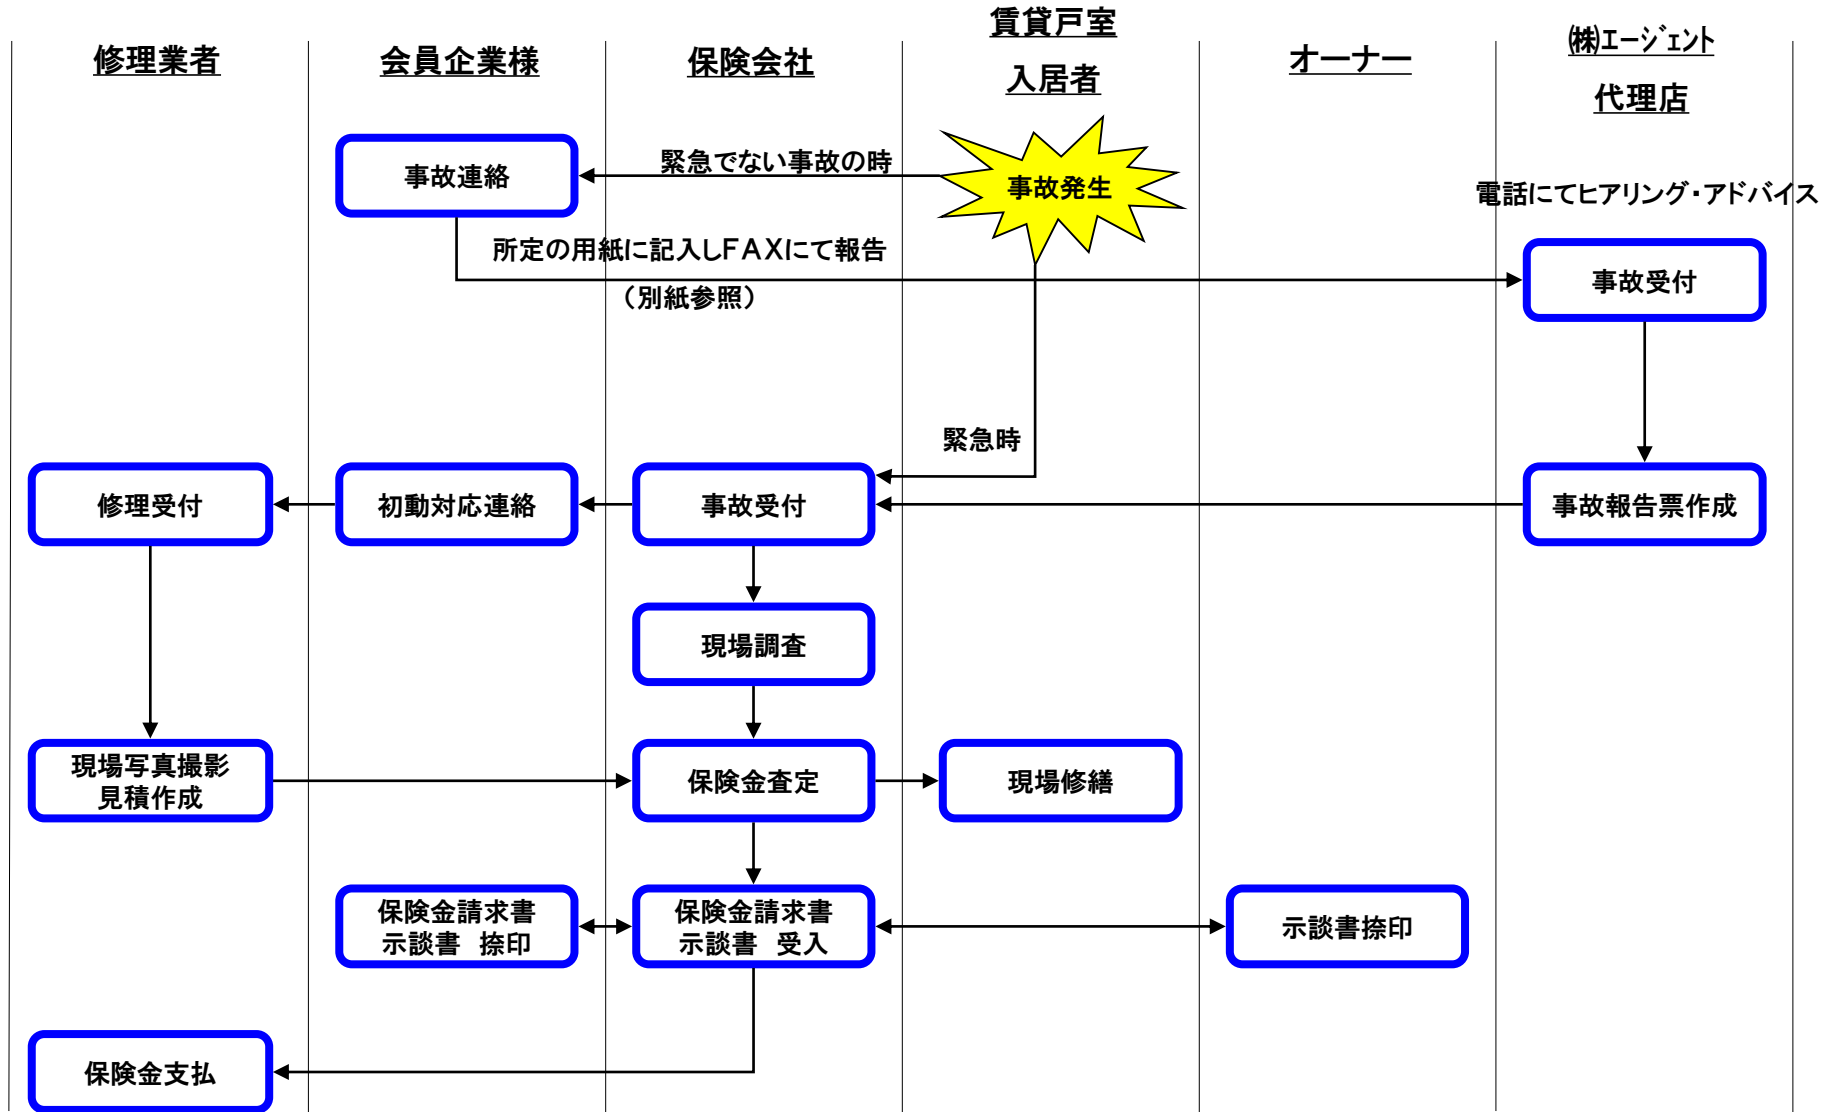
修理業者

会員企業様

保険会社

賃貸戸室
入居者

オーナー

㈱エージェント
代理店

事故連絡

緊急でない事故の時

事故発生

電話にてヒアリング・アドバイス

所定の用紙に記入しFAXにて報告
（別紙参照）

事故受付

緊急時

修理受付

初動対応連絡

事故受付

事故報告票作成

現場調査

現場写真撮影
見積作成

保険金査定

現場修繕

保険金請求書
示談書　捺印

保険金請求書
示談書　受入

示談書捺印

保険金支払